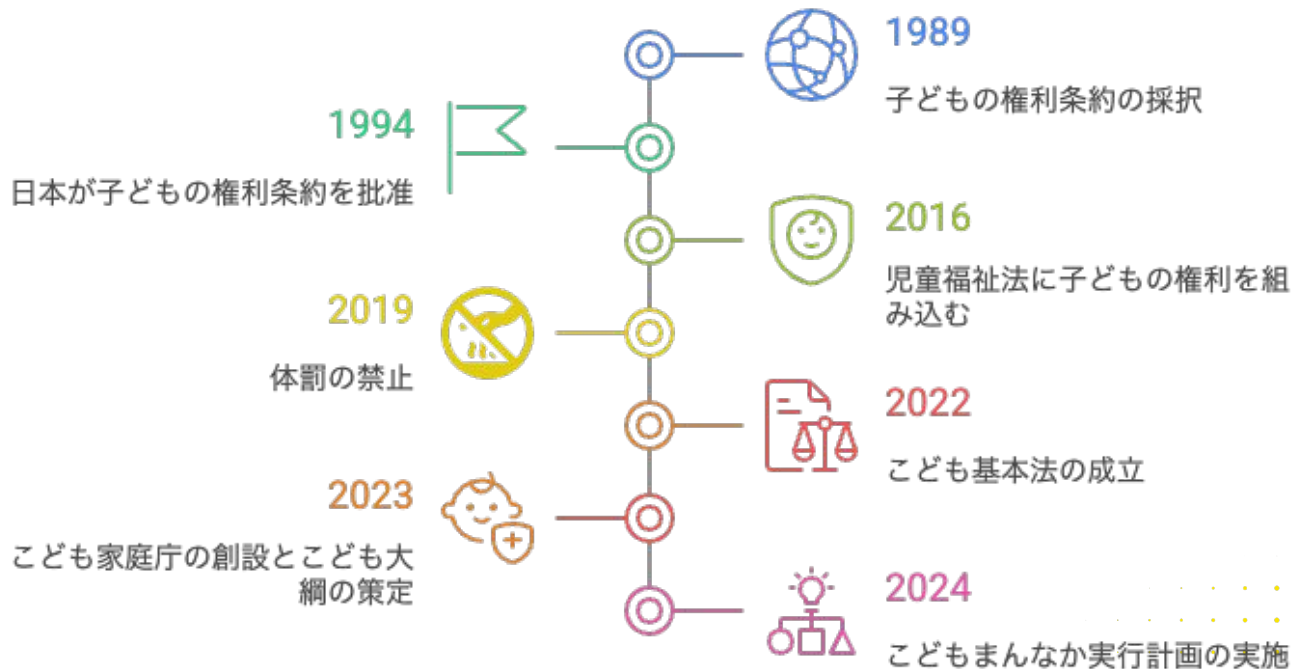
1989

子どもの権利条約の採択

1994

日本が子どもの権利条約を批准

2016

児童福祉法に子どもの権利を組み込む

2019

体罰の禁止

2022

こども基本法の成立

2023

こども家庭庁の創設とこども大綱の策定

2024

こどもまんなか実行計画の実施